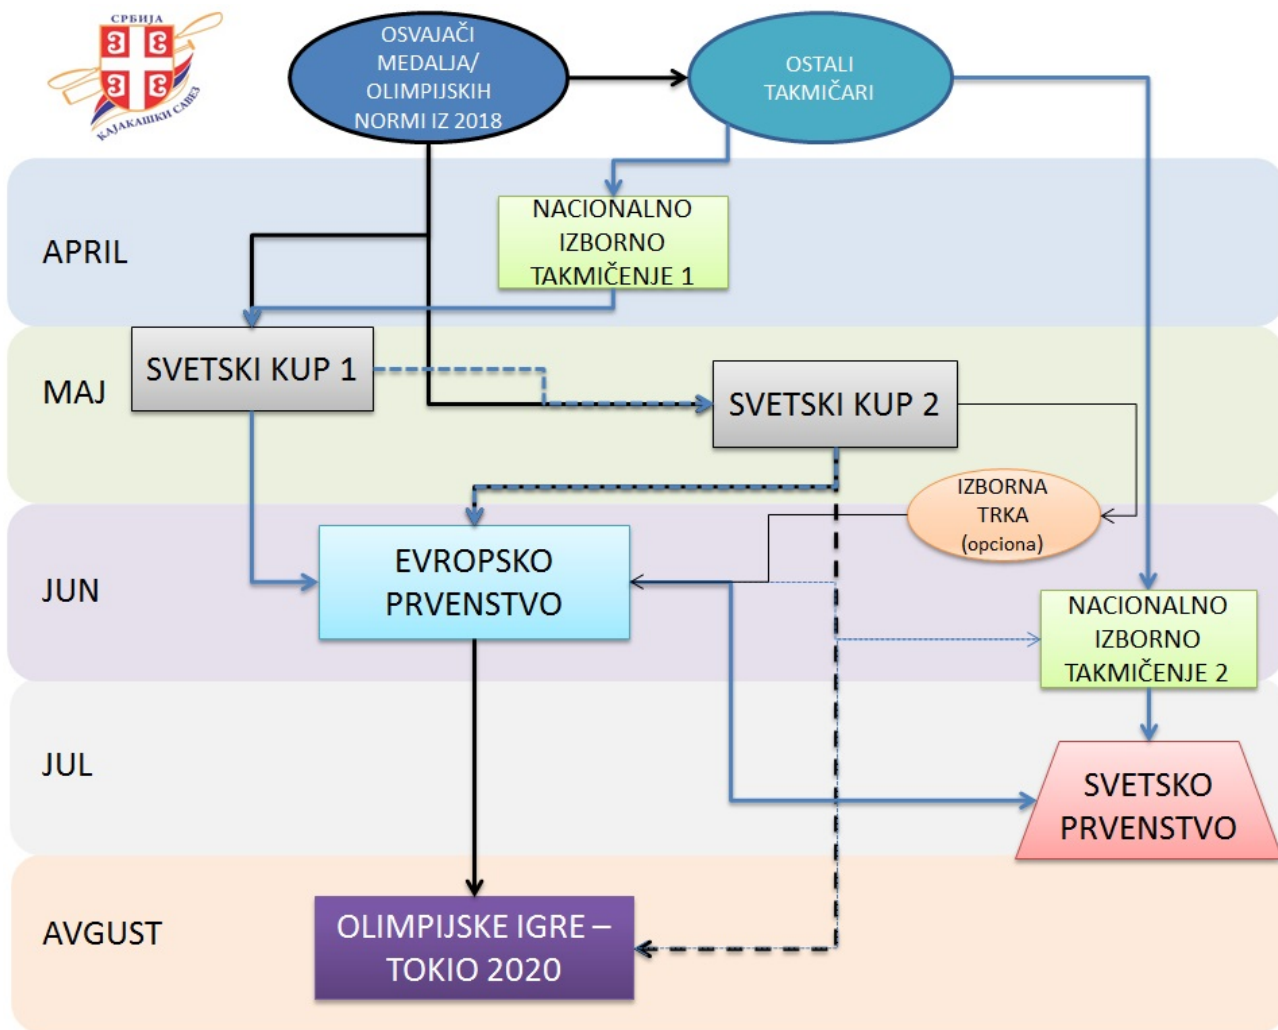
СРБИЈА
КАЈАКАШКИ САВЕЗ

OSVAJAČI MEDALJA/ OLIMPIJSKIH NORMI IZ 2018

OSTALI TAKMIČARI

APRIL

NACIONALNO IZBORNO TAKMIČENJE 1

MAJ

SVETSKI KUP 1

SVETSKI KUP 2

IZBORNA TRKA (opciona)

JUN

EVROPSKO PRVENSTVO

NACIONALNO IZBORNO TAKMIČENJE 2

JUL

SVETSKO PRVENSTVO

AVGUST

OLIMPIJSKE IGRE – TOKIO 2020